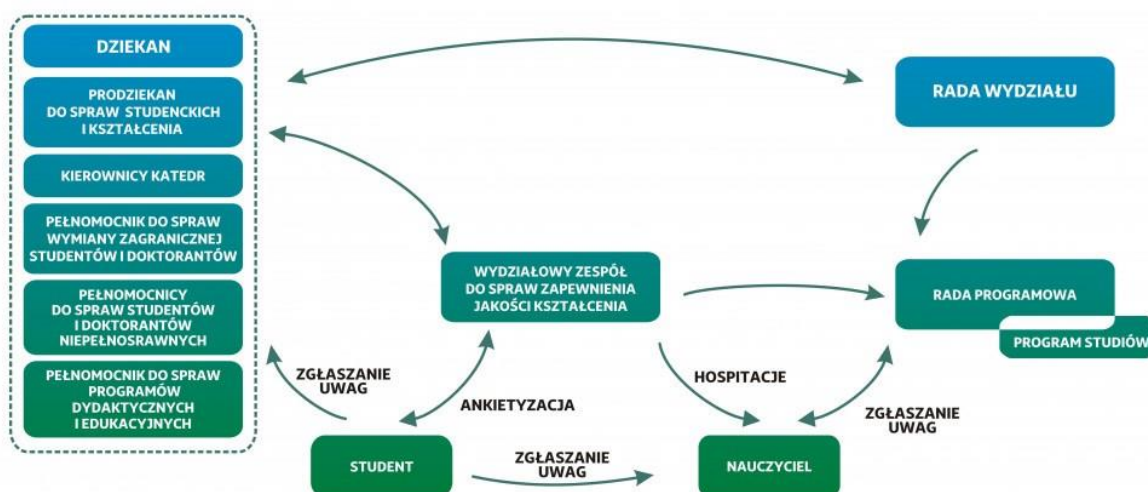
DZIEKAN

PRODZIEKAN DO SPRAW STUDENCKICH I KSZTAŁCENIA

KIEROWNICY KATEDR

PEŁNOMOCNIK DO SPRAW WYMIANY ZAGRANICZNEJ STUDENTÓW I DOKTORANTÓW

PEŁNOMOCNICY DO SPRAW STUDENTÓW I DOKTORANTÓW NIEPEŁNOSRAWNYCH

PEŁNOMOCNIK DO SPRAW PROGRAMÓW DYDAKTYCZNYCH I EDUKACYJNYCH

RADA WYDZIAŁU

WYDZIAŁOWY ZESPÓŁ DO SPRAW ZAPEWNIENIA JAKOŚCI KSZTAŁCENIA

RADA PROGRAMOWA

PROGRAM STUDIÓW

ZGŁASZANIE UWAG

ANKIETYZACJA

HOSPITACJE

ZGŁASZANIE UWAG

STUDENT

ZGŁASZANIE UWAG

NAUCZYCIEL